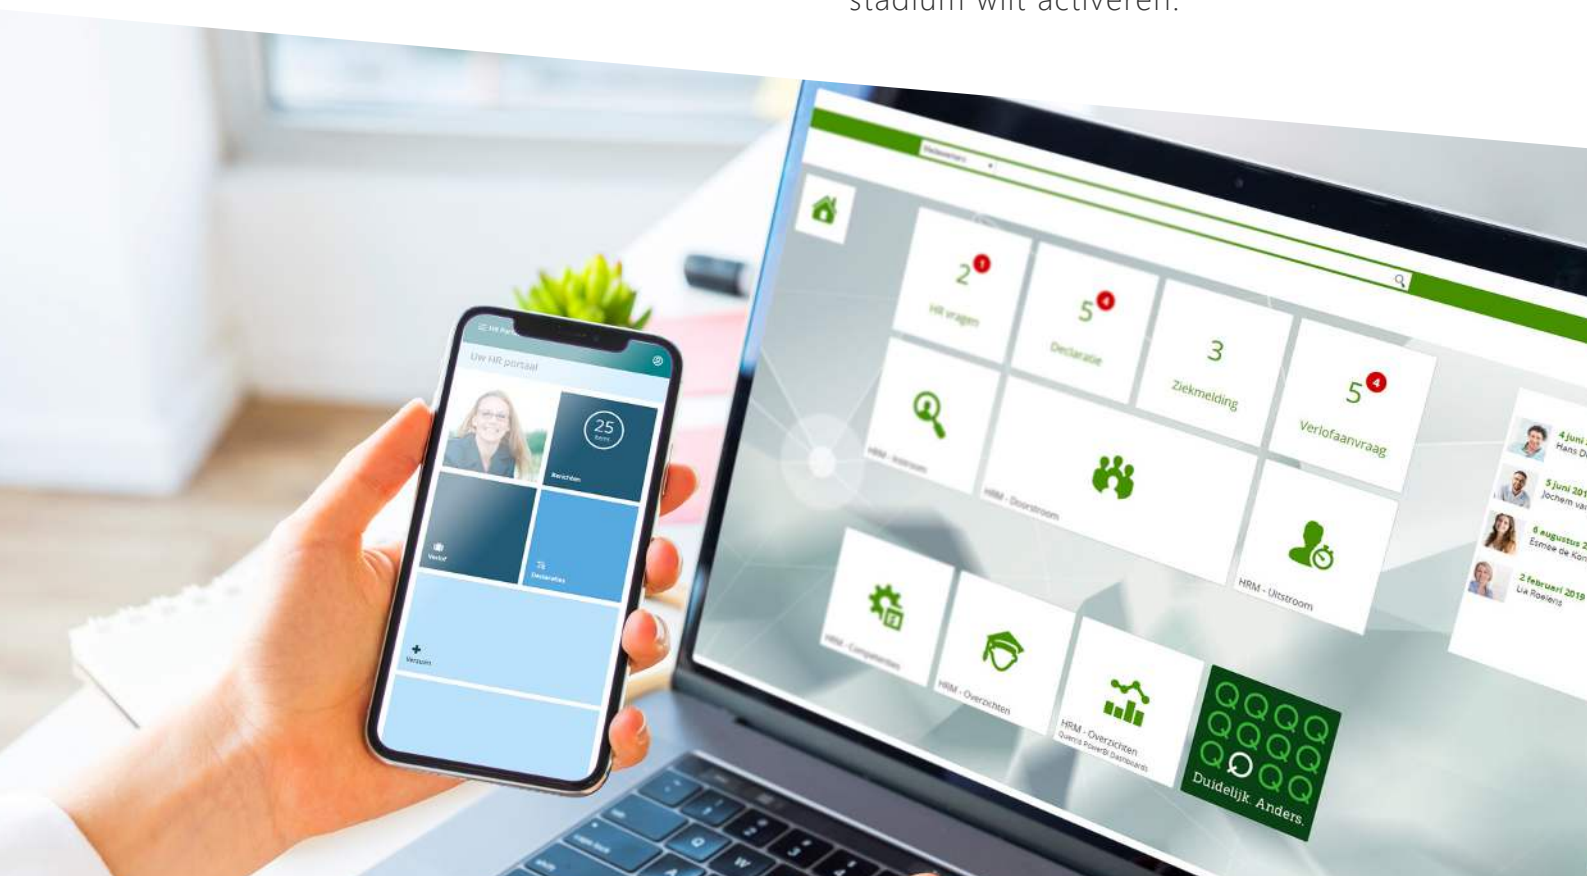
stadium wilt activeren.

HR Portaal
Uw HR portaal
25
Berichten
Verlof
Declaraties
Verzuim

2
HR vragen
5
Declaratie
3
Ziekmelding
5
Verlofaanvraag
HRM - Instroom
HRM - Doorstroom
HRM - Uitstroom
HRM - Competenties
HRM - Overzichten
HRM - Overzichten
Quercis PowerBI Dashboards
Duidelijk. Anders.

4 juni
Hans D
5 juni 201
Jochem va
6 augustus
Esmée de Kon
2 februari 2019
Lia Roelens